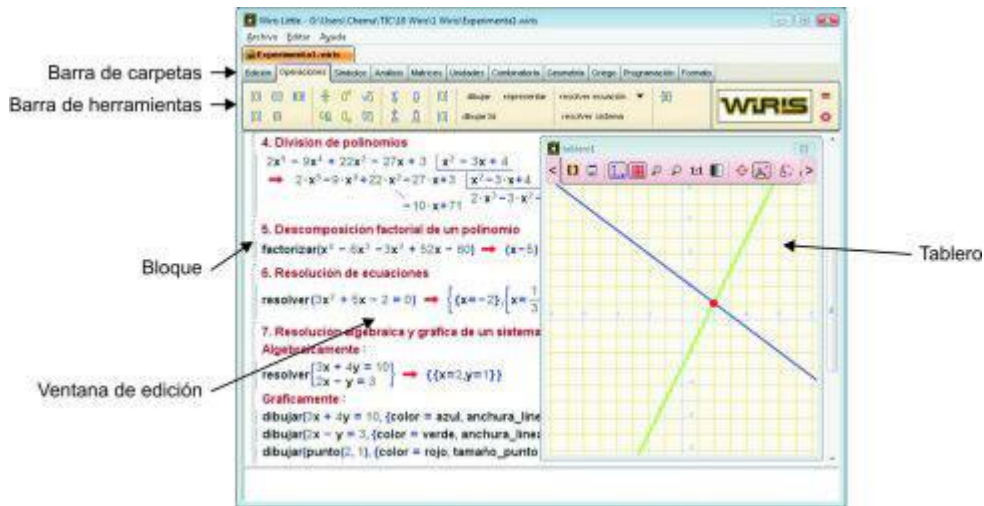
Wiris Little - G:\Users\Chema\TIC\10 Wiris\1 Wiris\Experimento2.wiris

Archivo Editar Ayuda

Experimento1.wiris

Barra de carpetas

Edición Operaciones Símbolos Análisis Matrices Unidades Combinatoria Geometría Griego Programación Formato

Barra de herramientas

dibujar representar resolver ecuación

dibujar3d resolver sistema

WIRIS

4. División de polinomios

$2x^5 - 9x^4 + 22x^3 - 27x + 3$ | $x^2 - 3x + 4$

$\rightarrow$ $2 \cdot x^5 - 9 \cdot x^4 + 22 \cdot x^3 - 27 \cdot x + 3$ | $x^2 - 3 \cdot x + 4$

$-10 \cdot x + 71$ | $2 \cdot x^3 - 3 \cdot x^2 -$

5. Descomposición factorial de un polinomio

factorizar$(x^4 - 6x^3 - 3x^2 + 52x - 60)$ $\rightarrow$ $(x-5)$

6. Resolución de ecuaciones

resolver$(3x^2 + 5x - 2 = 0)$ $\rightarrow$ $\{\{x=-2\}, \{x=\frac{1}{3}$

7. Resolución algebraica y gráfica de un sistema

Algebraicamente :

resolver$\begin{cases}3x + 4y = 10\\ 2x - y = 3\end{cases}$ $\rightarrow$ $\{\{x=2, y=1\}\}$

Gráficamente :

dibujar(3x + 4y = 10, {color = azul, anchura_línea

dibujar(2x - y = 3, {color = verde, anchura_línea

dibujar(punto(2, 1), {color = rojo, tamaño_punto

tablero1

Bloque

Ventana de edición

Tablero